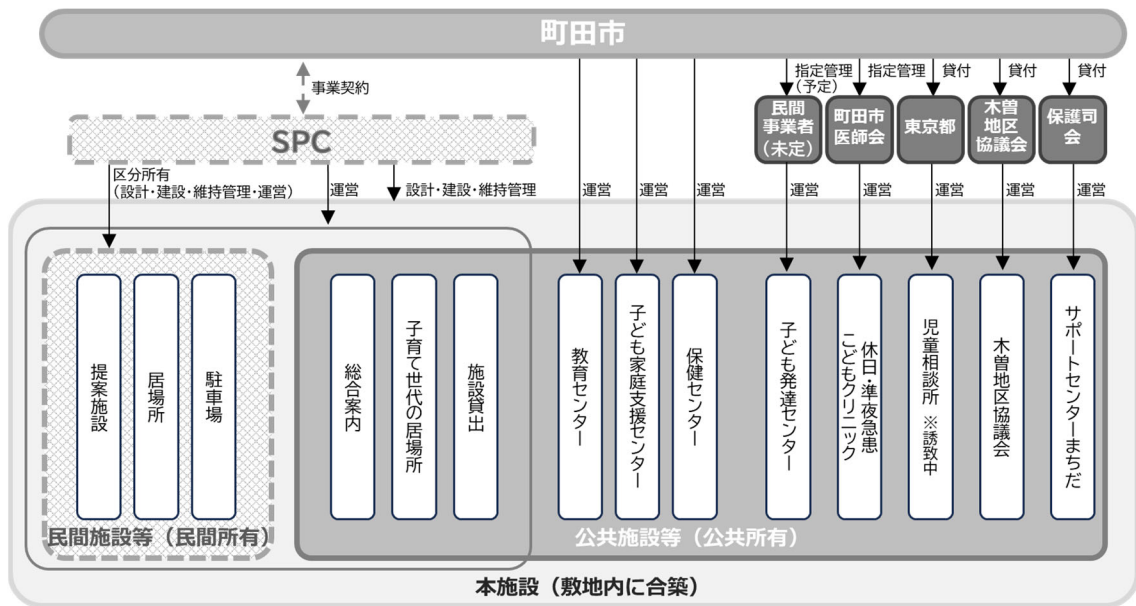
町田市

事業契約

SPC

区分所有（設計・建設・維持管理・運営）

運営

設計・建設・維持管理

運営　運営　運営

指定管理（予定）　指定管理　貸付　貸付　貸付

民間事業者（未定）　町田市医師会　東京都　木曽地区協議会　保護司会

運営　運営　運営　運営　運営

提案施設　居場所　駐車場

民間施設等（民間所有）

総合案内　子育て世代の居場所　施設貸出

教育センター　子ども家庭支援センター　保健センター　子ども発達センター　休日・準夜急患こどもクリニック　児童相談所 ※誘致中　木曽地区協議会　サポートセンターまちだ

公共施設等（公共所有）

本施設（敷地内に合築）